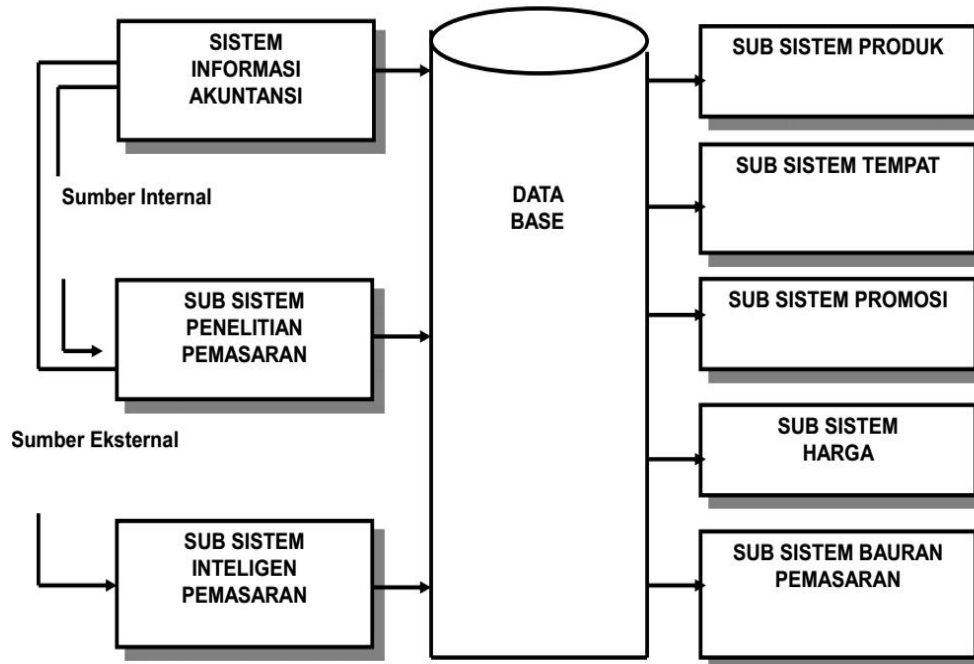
SISTEM INFORMASI AKUNTANSI

Sumber Internal

SUB SISTEM PENELITIAN PEMASARAN

Sumber Eksternal

SUB SISTEM INTELIGEN PEMASARAN

DATA BASE

SUB SISTEM PRODUK

SUB SISTEM TEMPAT

SUB SISTEM PROMOSI

SUB SISTEM HARGA

SUB SISTEM BAURAN PEMASARAN